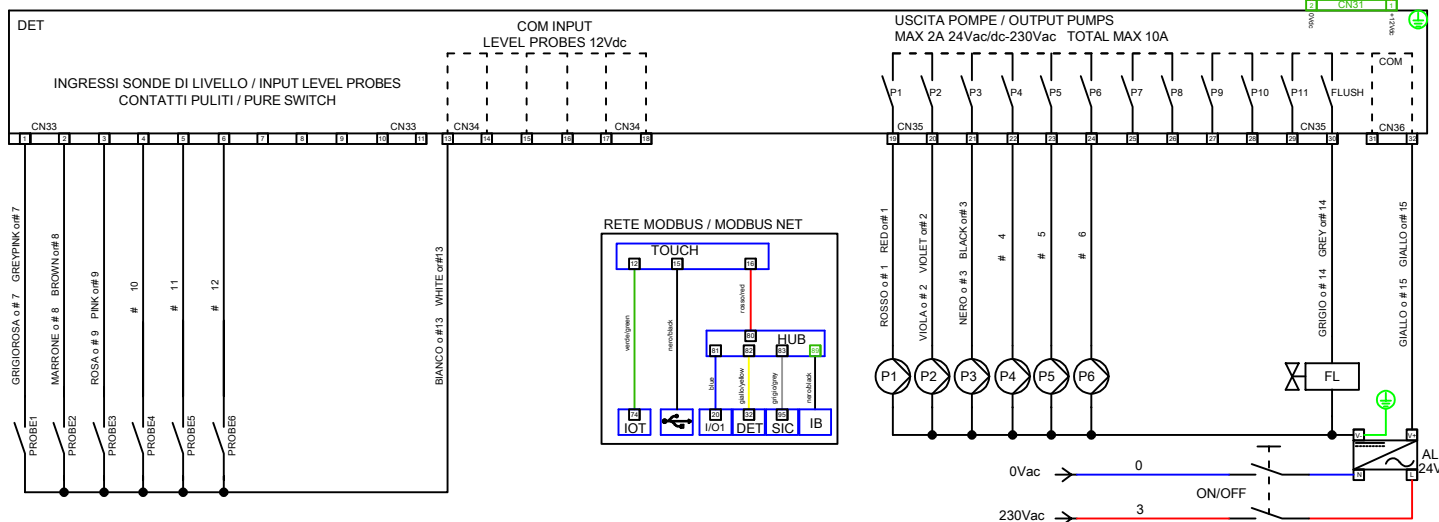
DET

INGRESSI SONDE DI LIVELLO / INPUT LEVEL PROBES
CONTATTI PULITI / PURE SWITCH

COM INPUT
LEVEL PROBES 12Vdc

USCITA POMPE / OUTPUT PUMPS
MAX 2A 24Vac/dc-230Vac TOTAL MAX 10A

CN31
2 1
0Vdc +12Vdc

COM

P1 P2 P3 P4 P5 P6 P7 P8 P9 P10 P11 FLUSH

CN33 CN33 CN34 CN34 CN35 CN35 CN36

1 2 3 4 5 6 7 8 9 10 11 13 14 15 16 17 18 19 20 21 22 23 24 25 26 27 28 29 30 31 32

GRIGIOROSA o # 7 GREYPINK or# 7
MARRONE o # 8 BROWN or# 8
ROSA o # 9 PINK or# 9
# 10
# 11
# 12
BIANCO o #13 WHITE or#13

PROBE1 PROBE2 PROBE3 PROBE4 PROBE5 PROBE6

RETE MODBUS / MODBUS NET
TOUCH
12 15 16
verde/green nero/black rosso/red
HUB
80 81 82 83
blue giallo/yellow grigio/grey nero/black
74 20 32 95
IOT I/O1 DET SIC IB

ROSSO o # 1 RED or# 1
VIOLA o # 2 VIOLET or# 2
NERO o # 3 BLACK or# 3
# 4
# 5
# 6
GRIGIO o # 14 GREY or# 14
GIALLO o # 15 GIALLO or# 15

P1 P2 P3 P4 P5 P6
FL

0Vac 0
230Vac 3
ON/OFF
AL
24V
N
L